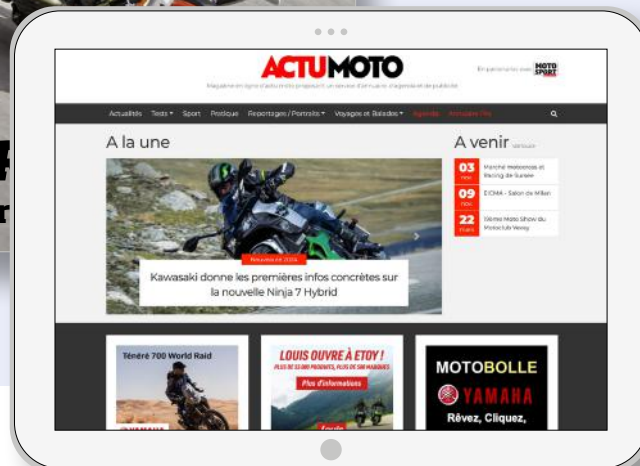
ACTUMOTO

Magazine en ligne d'actu moto proposant un service d'annuaire, d'agenda et de publicité

En partenariat avec MOTO SPORT

Actualités Tests Sport Pratique Reportages / Portraits Voyages et Balades Agenda Annuaire Pro

A la une

Nouveautés 2024

Kawasaki donne les premières infos concrètes sur la nouvelle Ninja 7 Hybrid

A venir

03 nov Marché Motocross et Racing de Suisse

09 nov EICMA - Salon de Milan

22 mars 10ème Moto Show du Motoclub Vevey

Ténéré 700 World Raid

LOUIS OUVRE À ETOY ! PLUS DE 33 000 PRODUITS, PLUS DE 500 MARQUES

Plus d'informations

MOTOBOLLE

YAMAHA

Rêvez, Cliquez,